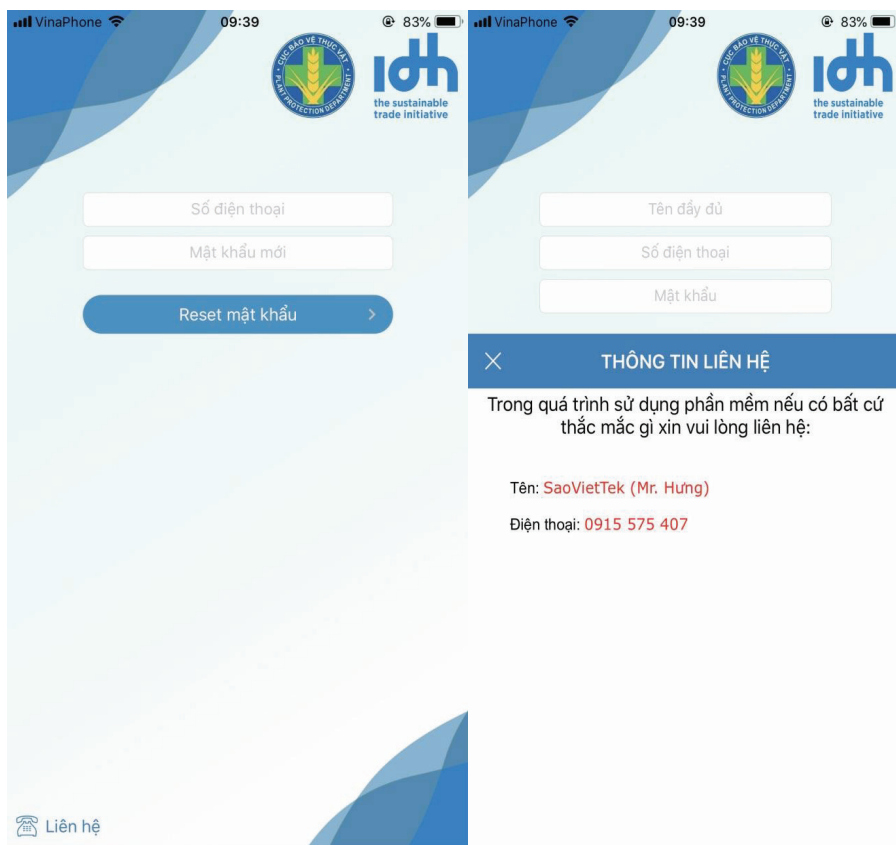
VinaPhone 09:39 83%

CỤC BẢO VỆ THỰC VẬT PLANT PROTECTION DEPARTMENT

idh the sustainable trade initiative

Số điện thoại

Mật khẩu mới

Reset mật khẩu

Liên hệ

VinaPhone 09:39 83%

CỤC BẢO VỆ THỰC VẬT PLANT PROTECTION DEPARTMENT

idh the sustainable trade initiative

Tên đầy đủ

Số điện thoại

Mật khẩu

THÔNG TIN LIÊN HỆ

Trong quá trình sử dụng phần mềm nếu có bất cứ thắc mắc gì xin vui lòng liên hệ:

Tên: SaoVietTek (Mr. Hưng)

Điện thoại: 0915 575 407